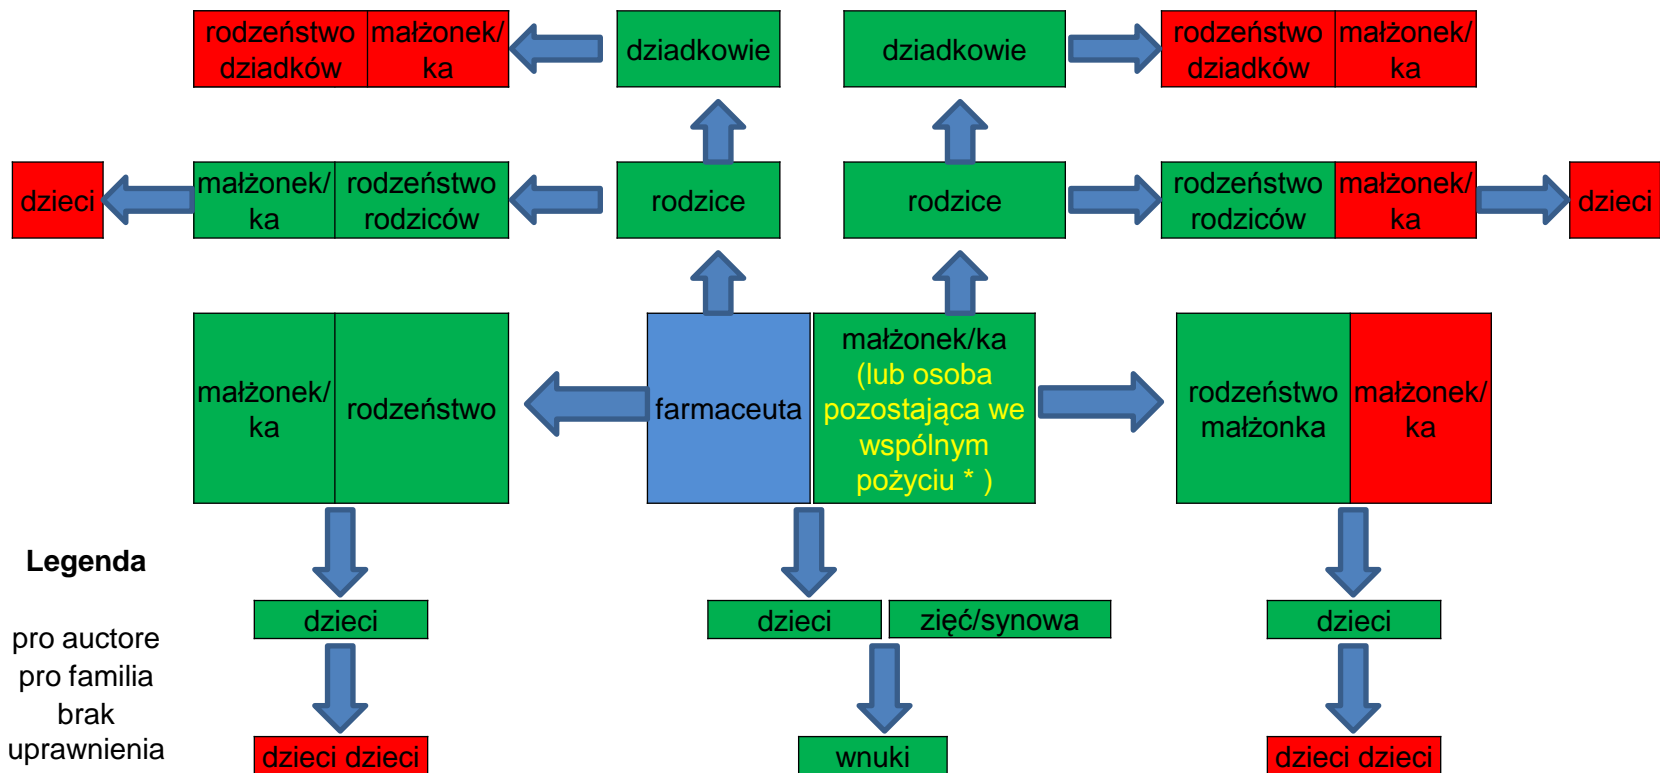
rodzeństwo dziadków
małżonek/ka
dziadkowie
dziadkowie
rodzeństwo dziadków
małżonek/ka

dzieci
małżonek/ka
rodzeństwo rodziców
rodzice
rodzice
rodzeństwo rodziców
małżonek/ka
dzieci

małżonek/ka
rodzeństwo
farmaceuta
małżonek/ka (lub osoba pozostająca we wspólnym pożyciu * )
rodzeństwo małżonka
małżonek/ka

Legenda

pro auctore
pro familia
brak uprawnienia

dzieci
dzieci
zięć/synowa
dzieci

dzieci dzieci
wnuki
dzieci dzieci